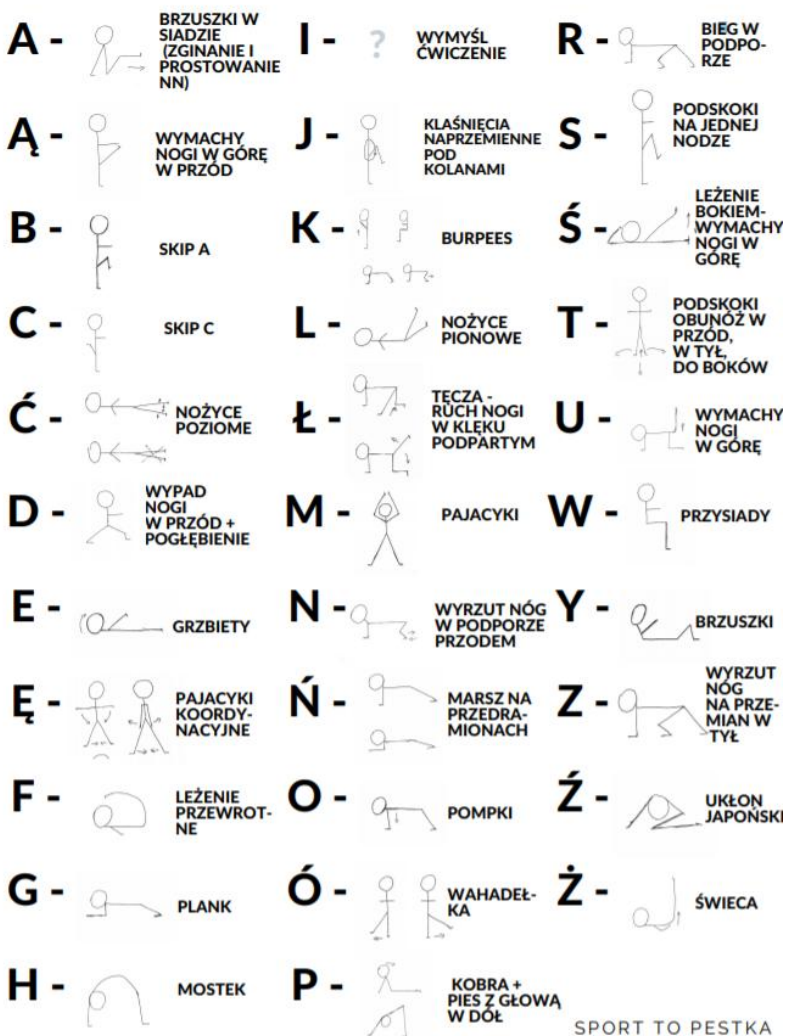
A - BRZUSZKI W SIADZIE (ZGINANIE I PROSTOWANIE NN)

Ą - WYMACHY NOGI W GÓRĘ W PRZÓD

B - SKIP A

C - SKIP C

Ć - NOŻYCE POZIOME

D - WYPAD NOGI W PRZÓD + POGŁĘBIENIE

E - GRZBIETY

Ę - PAJACYKI KOORDYNACYJNE

F - LEŻENIE PRZEWROTNE

G - PLANK

H - MOSTEK

I - ? WYMYŚL ĆWICZENIE

J - KLAŚNIĘCIA NAPRZEMIENNE POD KOLANAMI

K - BURPEES

L - NOŻYCE PIONOWE

Ł - TĘCZA - RUCH NOGI W KLĘKU PODPARTYM

M - PAJACYKI

N - WYRZUT NÓG W PODPORZE PRZODEM

Ń - MARSZ NA PRZEDRAMIONACH

O - POMPKI

Ó - WAHADEŁKA

P - KOBRA + PIES Z GŁOWĄ W DÓŁ

R - BIEG W PODPORZE

S - PODSKOKI NA JEDNEJ NODZE

Ś - LEŻENIE BOKIEM- WYMACHY NOGI W GÓRĘ

T - PODSKOKI OBUNÓŻ W PRZÓD, W TYŁ, DO BOKÓW

U - WYMACHY NOGI W GÓRĘ

W - PRZYSIADY

Y - BRZUSZKI

Z - WYRZUT NÓG NA PRZEMIAN W TYŁ

Ź - UKŁON JAPOŃSKI

Ż - ŚWIECA

SPORT TO PESTKA